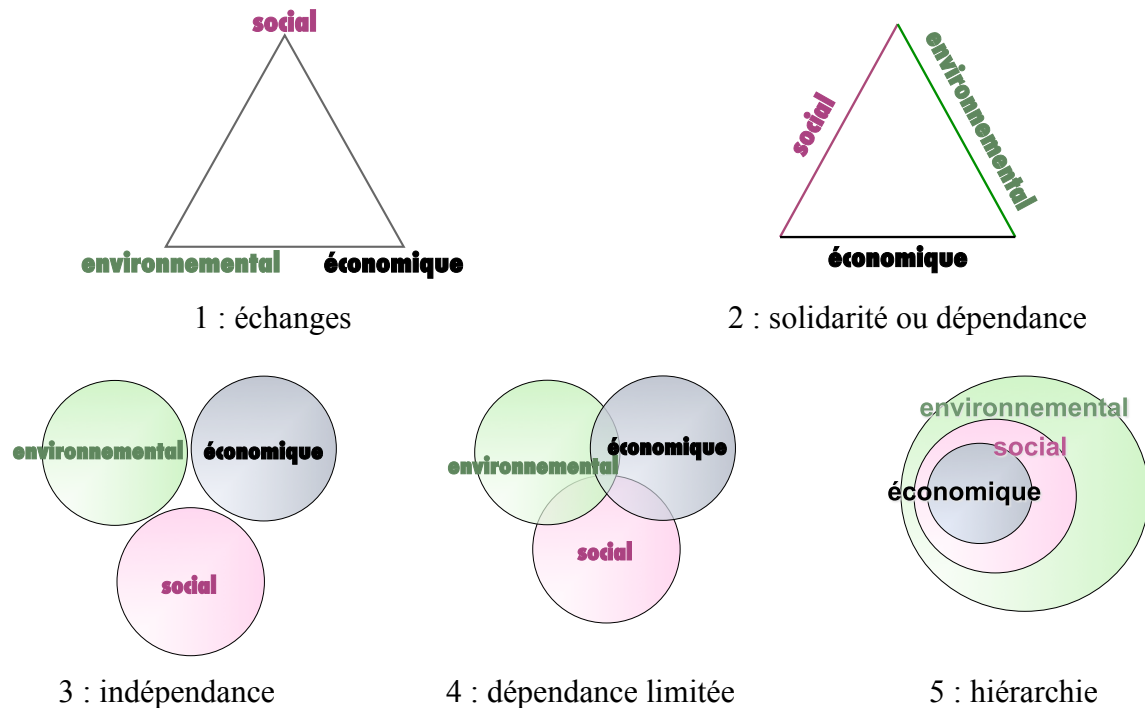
social

environnemental

économique

1 : échanges

social

environnemental

économique

2 : solidarité ou dépendance

environnemental

économique

social

3 : indépendance

environnemental

économique

social

4 : dépendance limitée

environnemental

social

économique

5 : hiérarchie